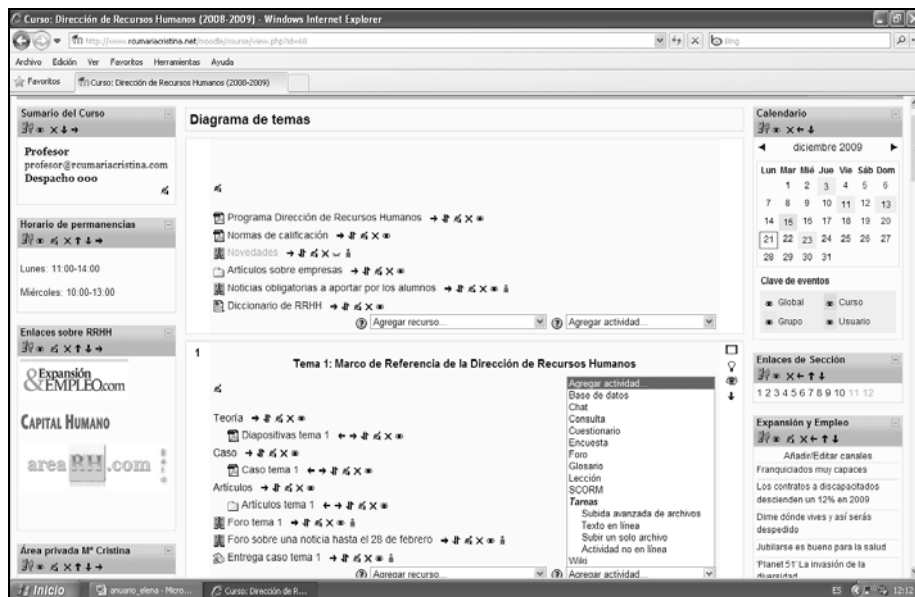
Curso: Dirección de Recursos Humanos (2008-2009) - Windows Internet Explorer

http://www.rcumariacristina.net/moodle/course/view.php?id=68

Bing

Archivo Edición Ver Favoritos Herramientas Ayuda

Favoritos Curso: Dirección de Recursos Humanos (2008-2009)

Sumario del Curso

Profesor
profesor@rcumariacristina.com
Despacho ooo

Horario de permanencias

Lunes: 11:00-14:00

Miércoles: 10:00-13:00

Enlaces sobre RRHH

Expansión EMPLEO.com

CAPITAL HUMANO

areaRH.com

Área privada Mª Cristina

Diagrama de temas

Programa Dirección de Recursos Humanos
Normas de calificación
Novedades
Artículos sobre empresas
Noticias obligatorias a aportar por los alumnos
Diccionario de RRHH

Agregar recurso...
Agregar actividad...

1

Tema 1: Marco de Referencia de la Dirección de Recursos Humanos

Teoría
Diapositivas tema 1
Caso
Caso tema 1
Artículos
Artículos tema 1
Foro tema 1
Foro sobre una noticia hasta el 28 de febrero
Entrega caso tema 1

Agregar actividad...
Base de datos
Chat
Consulta
Cuestionario
Encuesta
Foro
Glosario
Lección
SCORM
Tareas
Subida avanzada de archivos
Texto en línea
Subir un solo archivo
Actividad no en línea
Wiki

Agregar recurso...
Agregar actividad...

Calendario

diciembre 2009

| Lun | Mar | Mié | Jue | Vie | Sáb | Dom |
|---|---|---|---|---|---|---|
| | 1 | 2 | 3 | 4 | 5 | 6 |
| 7 | 8 | 9 | 10 | 11 | 12 | 13 |
| 14 | 15 | 16 | 17 | 18 | 19 | 20 |
| 21 | 22 | 23 | 24 | 25 | 26 | 27 |
| 28 | 29 | 30 | 31 | | | |

Clave de eventos

Global Curso
Grupo Usuario

Enlaces de Sección

1 2 3 4 5 6 7 8 9 10 11 12

Expansión y Empleo

Añadir/Editar canales

Franquiciados muy capaces

Los contratos a discapacitados descienden un 12% en 2009

Dime dónde vives y así serás despedido

Jubilarse es bueno para la salud

'Planet 51' La invasión de la diversidad

Inicio anuario_elena - Micro... Curso: Dirección de R...

ES 12:12